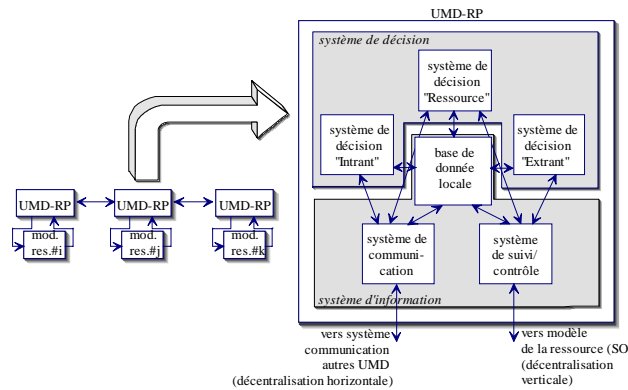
UMD-RP

système de décision

système de décision "Ressource"

système de décision "Intrant"

base de donnée locale

système de décision "Extrant"

UMD-RP

UMD-RP

UMD-RP

mod. res.#i

mod. res.#j

mod. res.#k

système de communication

système de suivi/ contrôle

système d'information

vers système communication autres UMD (décentralisation horizontale)

vers modèle de la ressource (SO (décentralisation verticale)